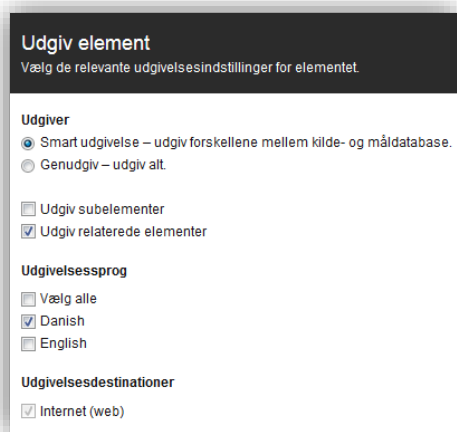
Udgiv element
Vælg de relevante udgivelsesindstillinger for elementet.

Udgiver
Smart udgivelse – udgiv forskellene mellem kilde- og måldatabase.
Genudgiv – udgiv alt.

Udgiv subelementer
Udgiv relaterede elementer

Udgivelsessprog
Vælg alle
Danish
English

Udgivelsesdestinationer
Internet (web)